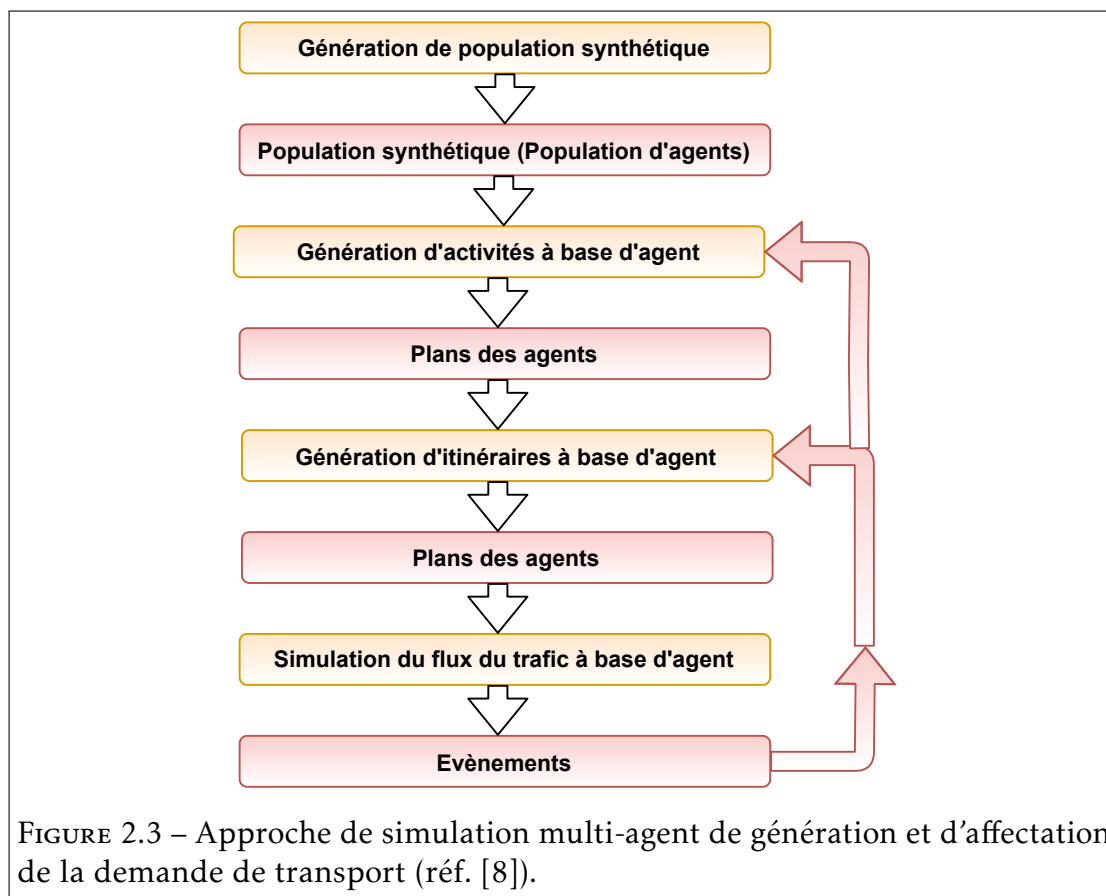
Génération de population synthétique

Population synthétique (Population d'agents)

Génération d'activités à base d'agent

Plans des agents

Génération d'itinéraires à base d'agent

Plans des agents

Simulation du flux du trafic à base d'agent

Evènements

Figure 2.3 – Approche de simulation multi-agent de génération et d'affectation de la demande de transport (réf. [8]).